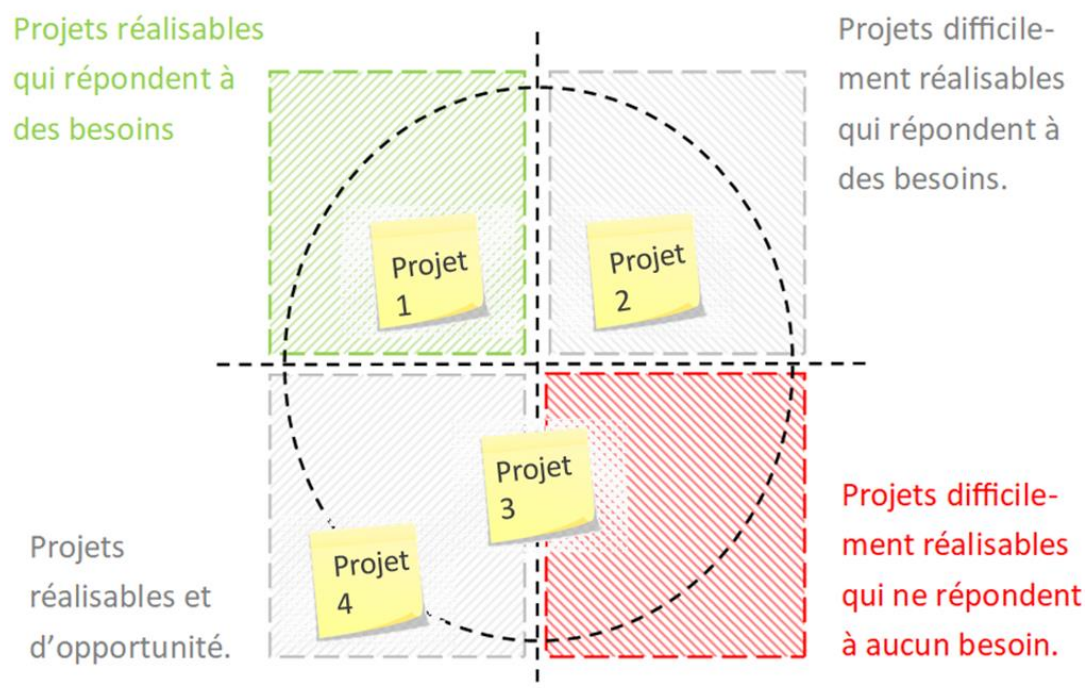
Projets réalisables qui répondent à des besoins

Projets difficilement réalisables qui répondent à des besoins.

Projet 1

Projet 2

Projet 3

Projet 4

Projets réalisables et d'opportunité.

Projets difficilement réalisables qui ne répondent à aucun besoin.